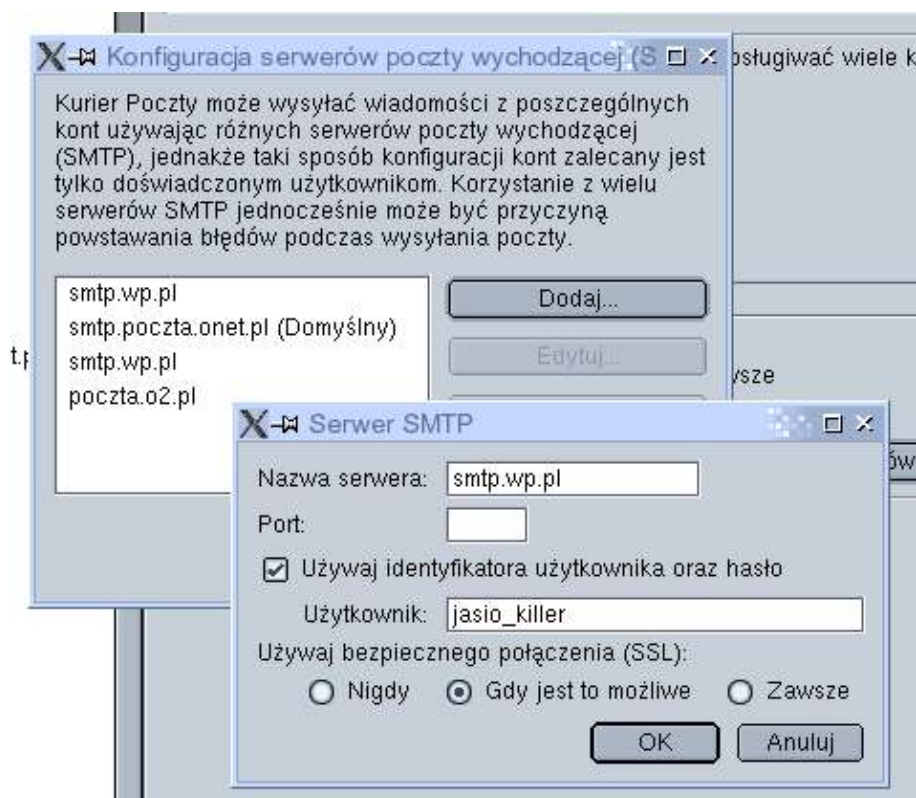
Konfiguracja serwerów poczty wychodzącej (S

obsługiwać wiele k

Kurier Poczty może wysyłać wiadomości z poszczególnych kont używając różnych serwerów poczty wychodzącej (SMTP), jednakże taki sposób konfiguracji kont zalecany jest tylko doświadczonym użytkownikom. Korzystanie z wielu serwerów SMTP jednocześnie może być przyczyną powstawania błędów podczas wysyłania poczty.

smtp.wp.pl
smtp.poczta.onet.pl (Domyślny)
smtp.wp.pl
poczta.o2.pl

Dodaj...

Edytuj...

t.

ysze

ów

Serwer SMTP

Nazwa serwera: smtp.wp.pl

Port:

Używaj identyfikatora użytkownika oraz hasło

Użytkownik: jasio_killer

Używaj bezpiecznego połączenia (SSL):

Nigdy Gdy jest to możliwe Zawsze

OK Anuluj